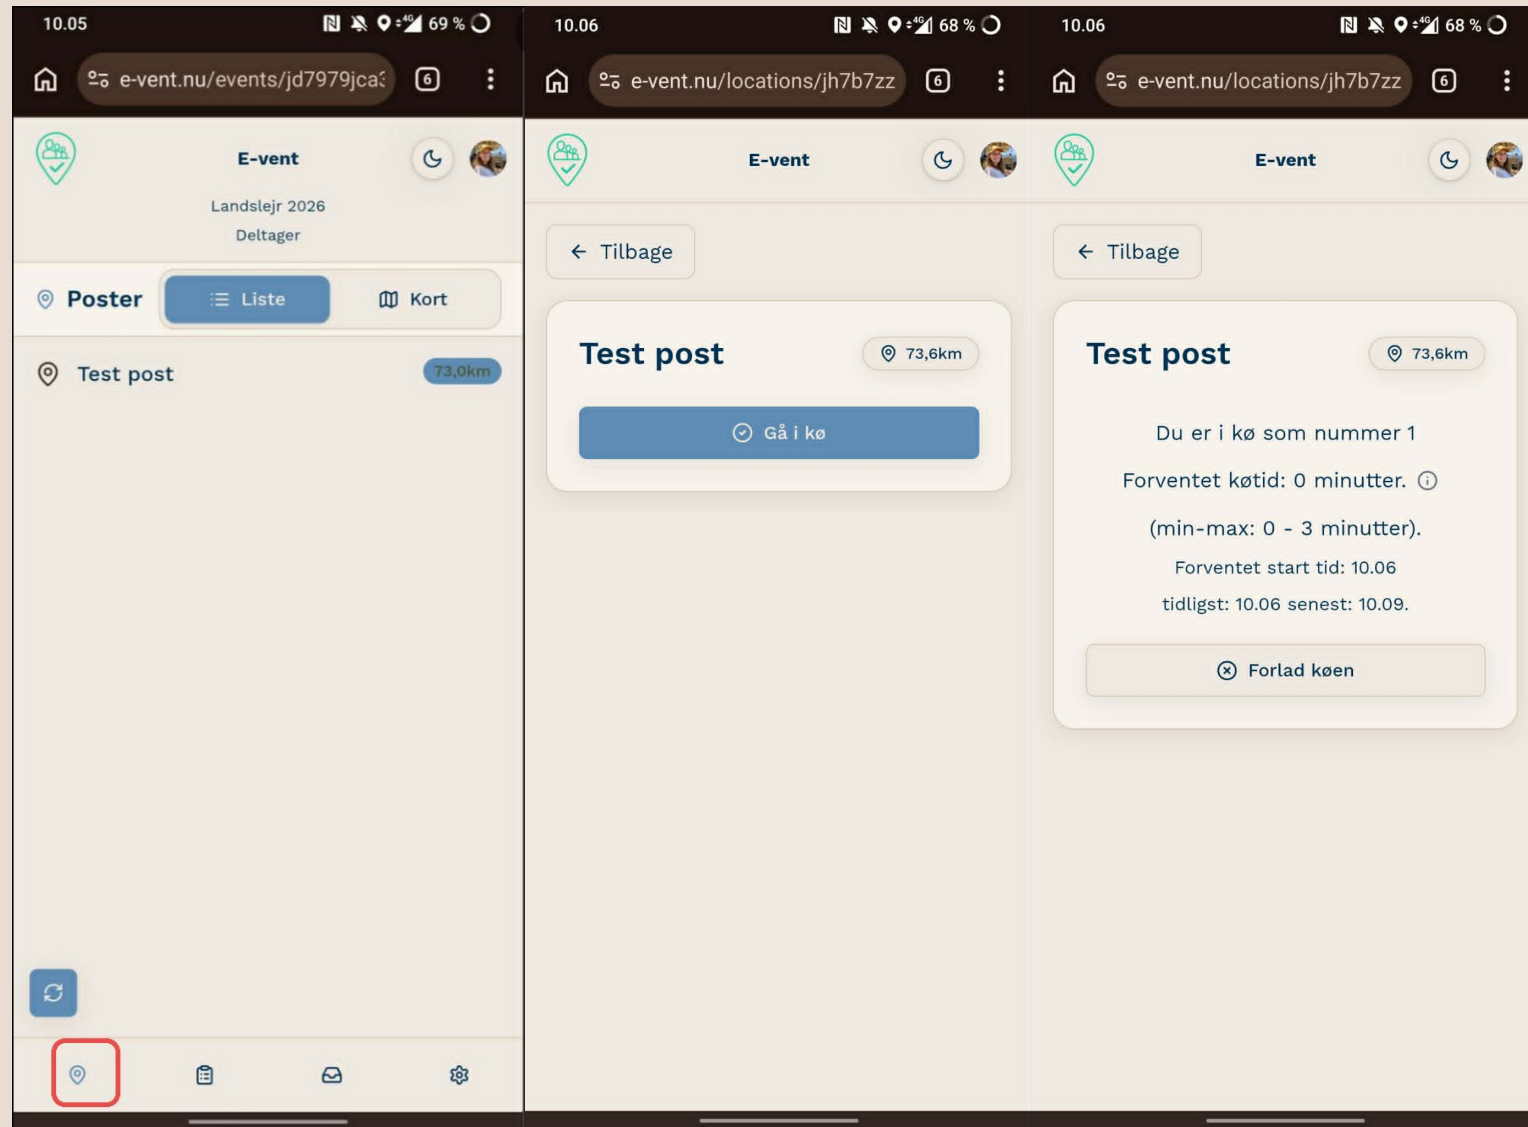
10.05 69 %

e-vent.nu/events/jd7979jca

6

E-vent

Landslejr 2026

Deltager

Poster

Liste

Kort

Test post

73,0km

10.06 68 %

e-vent.nu/locations/jh7b7zz

6

E-vent

Tilbage

Test post

73,6km

Gå i kø

10.06 68 %

e-vent.nu/locations/jh7b7zz

6

E-vent

Tilbage

Test post

73,6km

Du er i kø som nummer 1

Forventet køtid: 0 minutter.

(min-max: 0 - 3 minutter).

Forventet start tid: 10.06

tidligst: 10.06 senest: 10.09.

Forlad køen